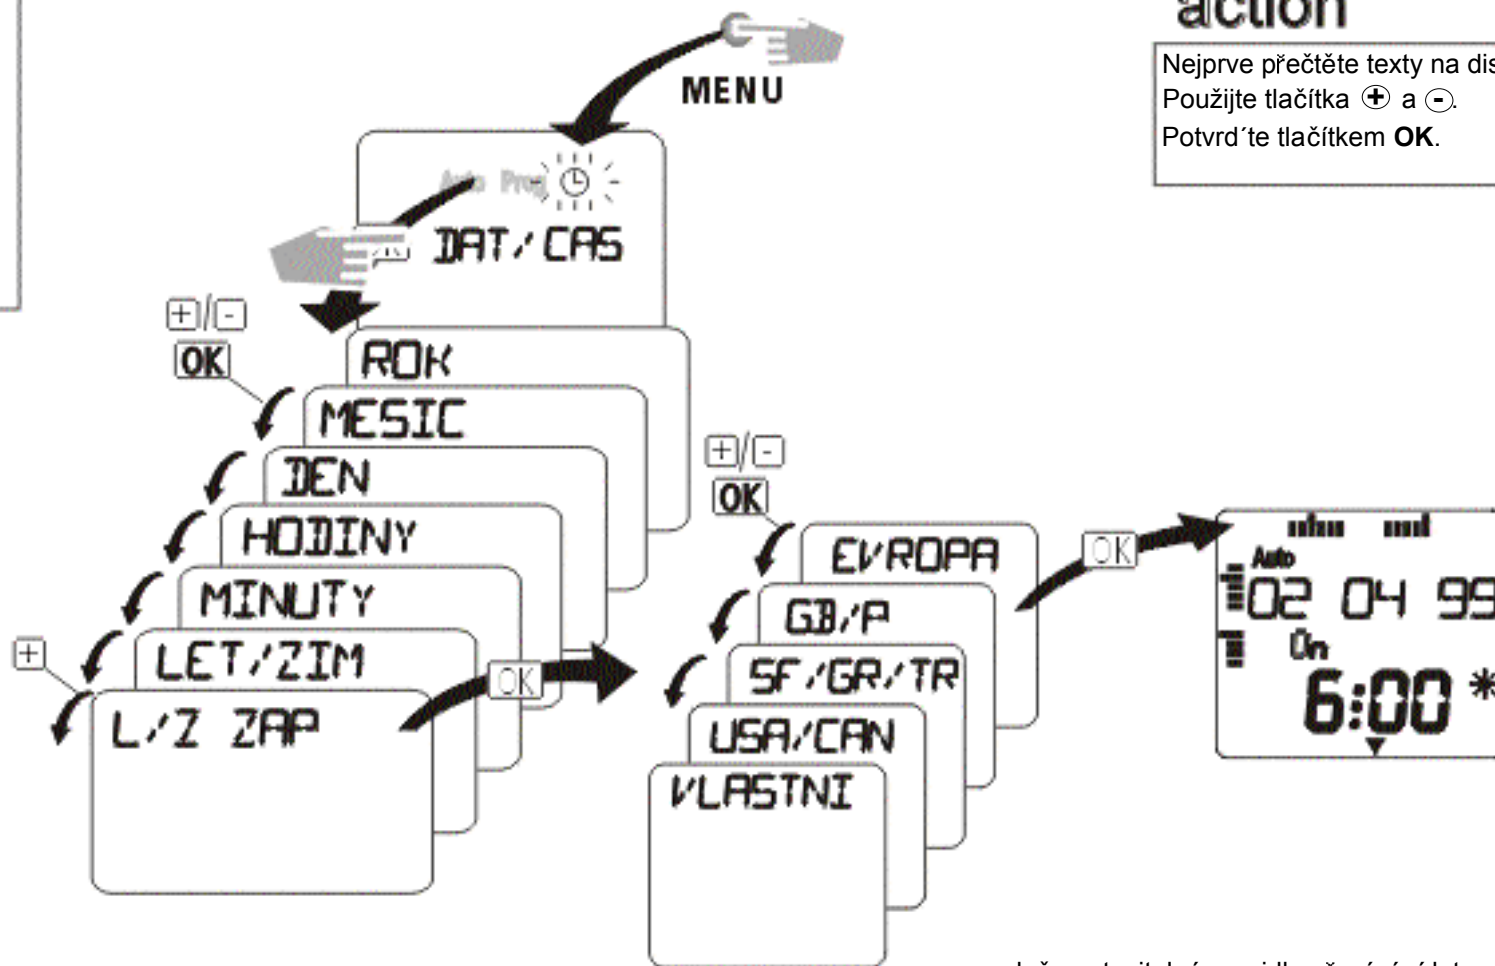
action

Nejprve přečtěte texty na dis
Použijte tlačítka ⊕ a ⊝.
Potvrd´te tlačítkem **OK**.

MENU

Auto Prog

DAT/CAS

+/-
OK

ROK
MESIC
DEN
HODINY
MINUTY
+
LET/ZIM
L/Z ZAP

OK

+/-
OK

EVROPA
GB/P
SF/GR/TR
USA/CAN
VLASTNI

OK

Auto
02 04 99
On
6:00 *

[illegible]